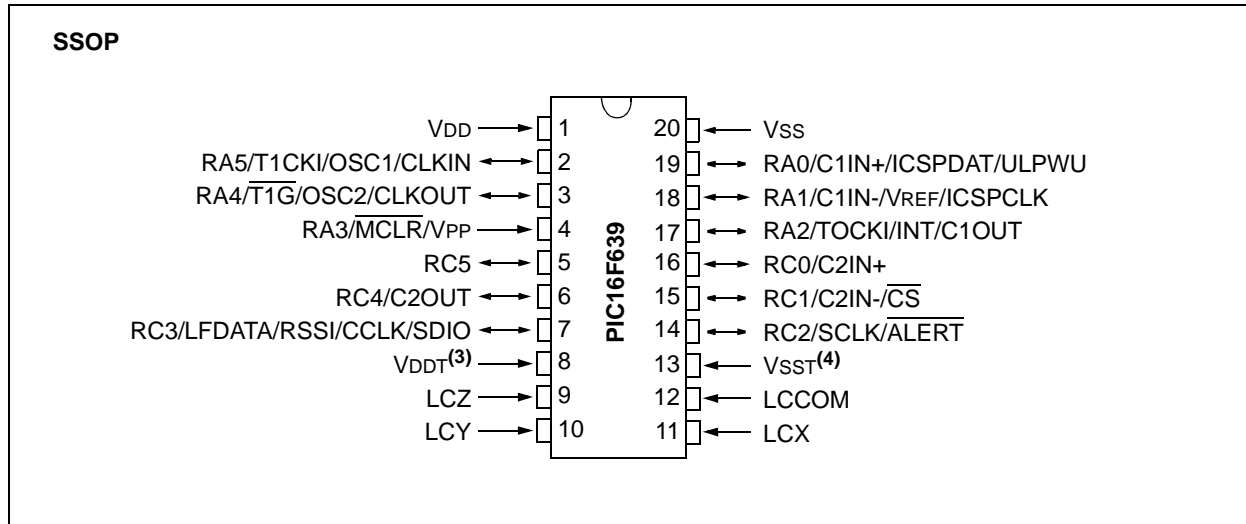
SSOP

VDD 1
RA5/T1CKI/OSC1/CLKIN 2
RA4/$\overline{\text{T1G}}$/OSC2/CLKOUT 3
RA3/$\overline{\text{MCLR}}$/VPP 4
RC5 5
RC4/C2OUT 6
RC3/LFDATA/RSSI/CCLK/SDIO 7
VDDT$^{(3)}$ 8
LCZ 9
LCY 10

PIC16F639

20 VSS
19 RA0/C1IN+/ICSPDAT/ULPWU
18 RA1/C1IN-/VREF/ICSPCLK
17 RA2/TOCKI/INT/C1OUT
16 RC0/C2IN+
15 RC1/C2IN-/$\overline{\text{CS}}$
14 RC2/SCLK/$\overline{\text{ALERT}}$
13 VSST$^{(4)}$
12 LCCOM
11 LCX